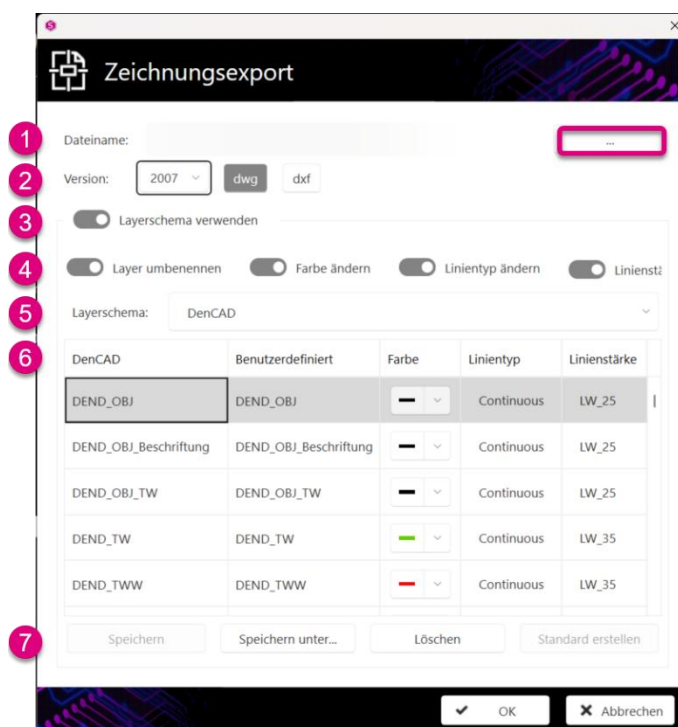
Zeichnungsexport

1 Dateiname: ...

2 Version: 2007 dwg dxf

3 Layerschema verwenden

4 Layer umbenennen Farbe ändern Linientyp ändern Liniens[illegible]

5 Layerschema: DenCAD

6
| DenCAD | Benutzerdefiniert | Farbe | Linientyp | Linienstärke |
|---|---|---|---|---|
| DEND_OBJ | DEND_OBJ | | Continuous | LW_25 |
| DEND_OBJ_Beschriftung | DEND_OBJ_Beschriftung | | Continuous | LW_25 |
| DEND_OBJ_TW | DEND_OBJ_TW | | Continuous | LW_25 |
| DEND_TW | DEND_TW | | Continuous | LW_35 |
| DEND_TWW | DEND_TWW | | Continuous | LW_35 |

7 Speichern Speichern unter... Löschen Standard erstellen

OK Abbrechen